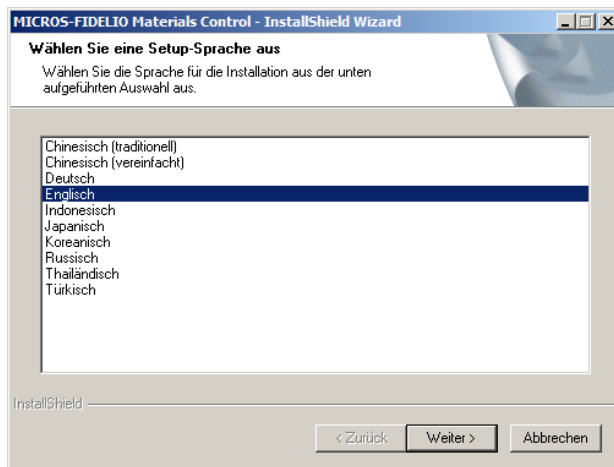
MICROS-FIDELIO Materials Control - InstallShield Wizard

Wählen Sie eine Setup-Sprache aus

Wählen Sie die Sprache für die Installation aus der unten aufgeführten Auswahl aus.

Chinesisch (traditionell)
Chinesisch (vereinfacht)
Deutsch
Englisch
Indonesisch
Japanisch
Koreanisch
Russisch
Thailändisch
Türkisch

InstallShield

< Zurück
Weiter >
Abbrechen